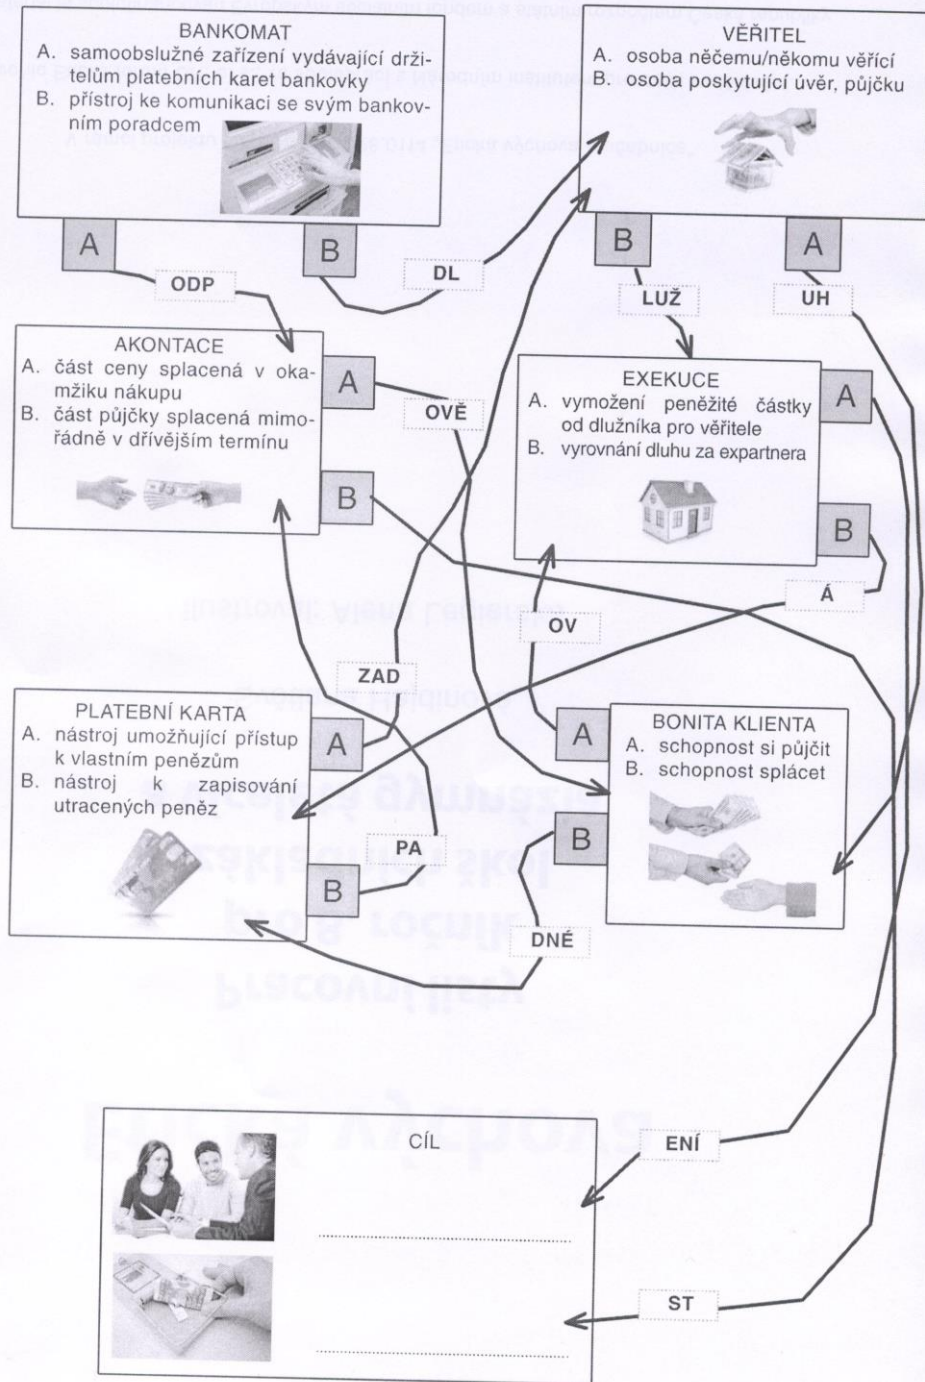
BANKOMAT
A. samoobslužné zařízení vydávající držitelům platebních karet bankovky
B. přístroj ke komunikaci se svým bankovním poradcem

A B

ODP DL

VĚŘITEL
A. osoba něčemu/někomu věřící
B. osoba poskytující úvěr, půjčku

B A

LUŽ UH

AKONTACE
A. část ceny splacená v okamžiku nákupu
B. část půjčky splacená mimořádně v dřívějším termínu

A B

OVĚ

EXEKUCE
A. vymožení peněžité částky od dlužníka pro věřitele
B. vyrovnání dluhu za expartnera

A B

Á

OV

ZAD

PLATEBNÍ KARTA
A. nástroj umožňující přístup k vlastním penězům
B. nástroj k zapisování utracených peněz

A B

PA

BONITA KLIENTA
A. schopnost si půjčit
B. schopnost splácet

A B

DNÉ

CÍL

ENÍ

ST